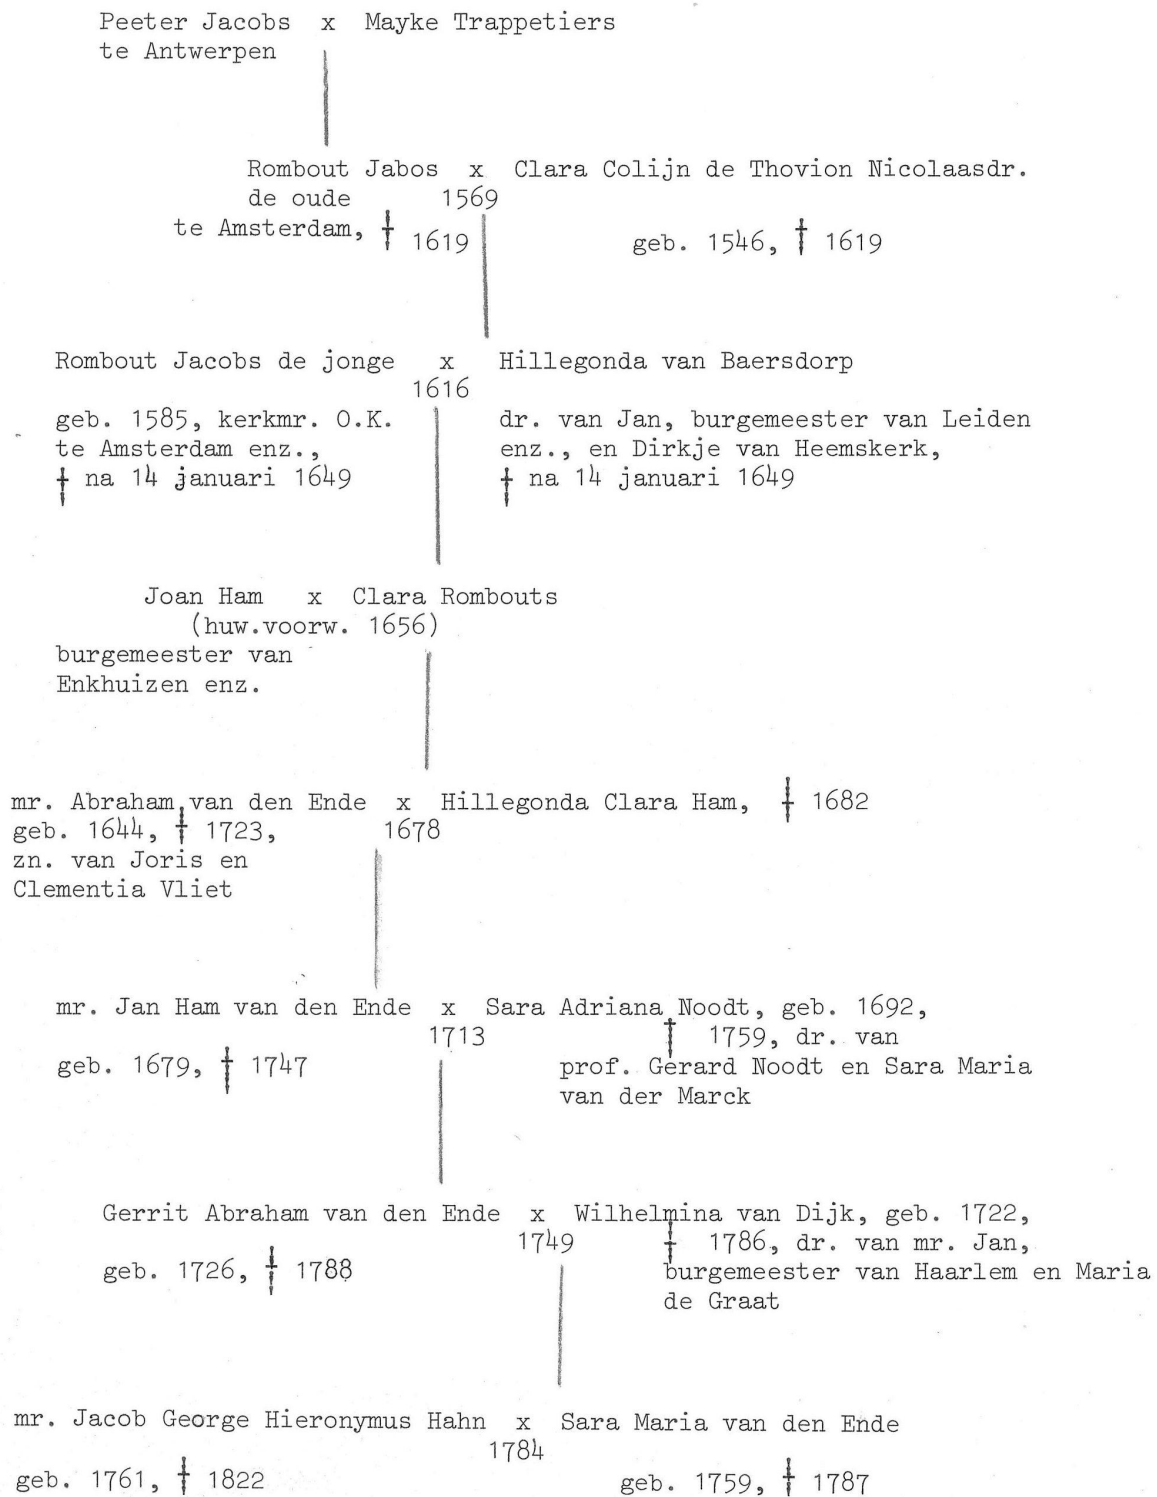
Peeter Jacobs x Mayke Trappetiers
te Antwerpen

Rombout Jabos x Clara Colijn de Thovion Nicolaasdr.
de oude 1569
te Amsterdam, † 1619 geb. 1546, † 1619

Rombout Jacobs de jonge x Hillegonda van Baersdorp
1616
geb. 1585, kerkmr. O.K. te Amsterdam enz., † na 14 januari 1649

dr. van Jan, burgemeester van Leiden enz., en Dirkje van Heemskerk, † na 14 januari 1649

Joan Ham x Clara Rombouts
(huw.voorw. 1656)
burgemeester van Enkhuizen enz.

mr. Abraham van den Ende x Hillegonda Clara Ham, † 1682
geb. 1644, † 1723, 1678
zn. van Joris en Clementia Vliet

mr. Jan Ham van den Ende x Sara Adriana Noodt, geb. 1692,
1713 † 1759, dr. van
geb. 1679, † 1747 prof. Gerard Noodt en Sara Maria van der Marck

Gerrit Abraham van den Ende x Wilhelmina van Dijk, geb. 1722,
1749 † 1786, dr. van mr. Jan,
geb. 1726, † 1788 burgemeester van Haarlem en Maria de Graat

mr. Jacob George Hieronymus Hahn x Sara Maria van den Ende
1784
geb. 1761, † 1822 geb. 1759, † 1787